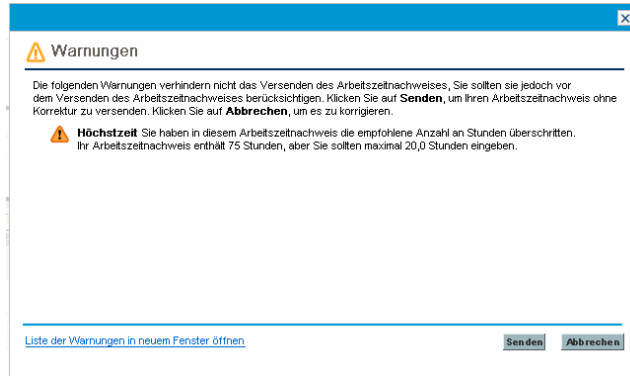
Warnungen

Die folgenden Warnungen verhindern nicht das Versenden des Arbeitszeitnachweises, Sie sollten sie jedoch vor dem Versenden des Arbeitszeitnachweises berücksichtigen. Klicken Sie auf **Senden**, um Ihren Arbeitszeitnachweis ohne Korrektur zu versenden. Klicken Sie auf **Abbrechen**, um es zu korrigieren.

**Höchstzeit** Sie haben in diesem Arbeitszeitnachweis die empfohlene Anzahl an Stunden überschritten. Ihr Arbeitszeitnachweis enthält 75 Stunden, aber Sie sollten maximal 20,0 Stunden eingeben.

Liste der Warnungen in neuem Fenster öffnen

Senden

Abbrechen